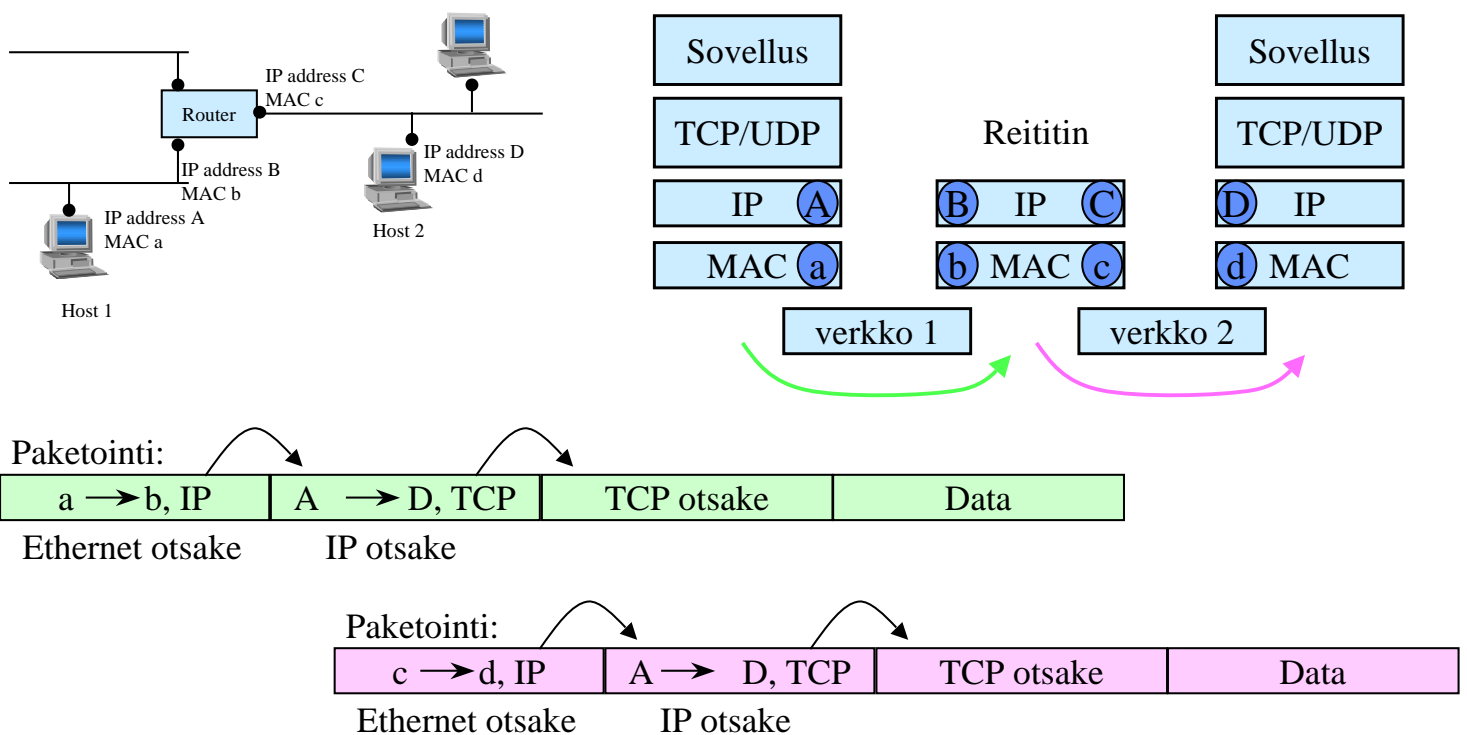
Router
IP address C
MAC c
IP address B
MAC b
IP address D
MAC d
IP address A
MAC a
Host 2
Host 1

Sovellus
TCP/UDP
IP A
MAC a

Reititin
B IP C
b MAC c

Sovellus
TCP/UDP
D IP
d MAC

verkko 1
verkko 2

Paketointi:

| $a \rightarrow b$, IP | $A \rightarrow D$, TCP | TCP otsake | Data |
|---|---|---|---|

Ethernet otsake
IP otsake

Paketointi:

| $c \rightarrow d$, IP | $A \rightarrow D$, TCP | TCP otsake | Data |
|---|---|---|---|

Ethernet otsake
IP otsake